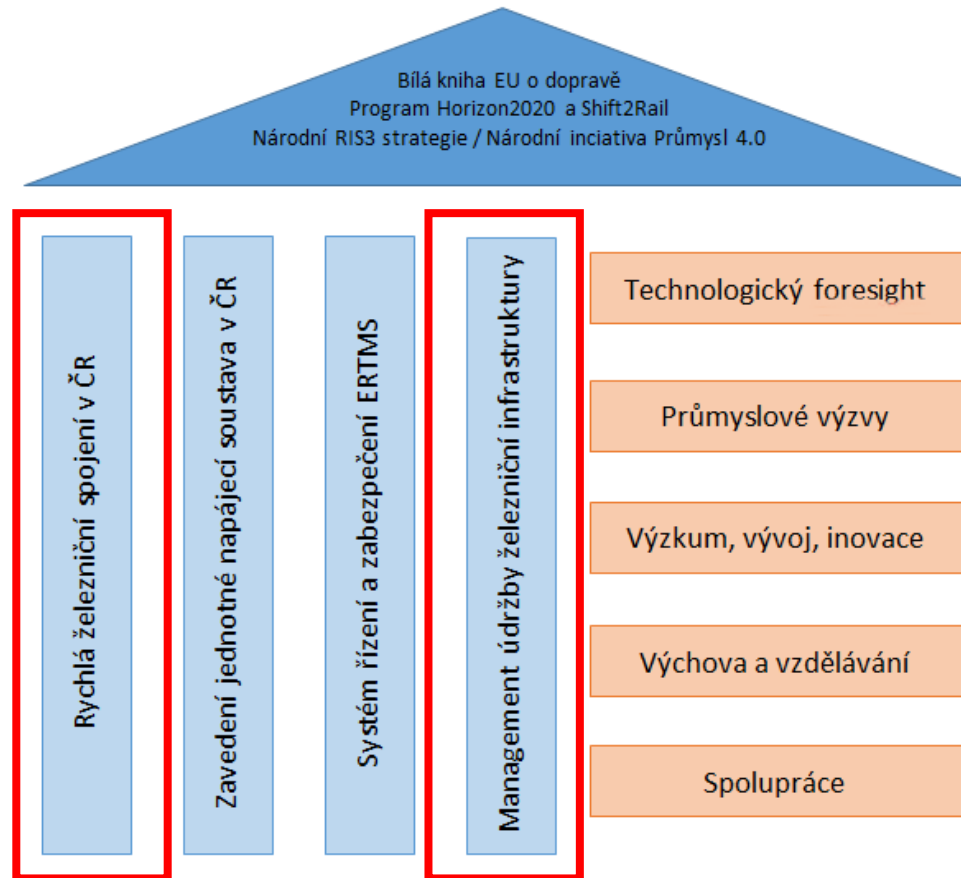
Bílá kniha EU o dopravě
Program Horizon2020 a Shift2Rail
Národní RIS3 strategie / Národní inciativa Průmysl 4.0

Rychlá železniční spojení v ČR

Zavedení jednotné napájecí soustava v ČR

Systém řízení a zabezpečení ERTMS

Management údržby železniční infrastruktury

Technologický foresight

Průmyslové výzvy

Výzkum, vývoj, inovace

Výchova a vzdělávání

Spolupráce